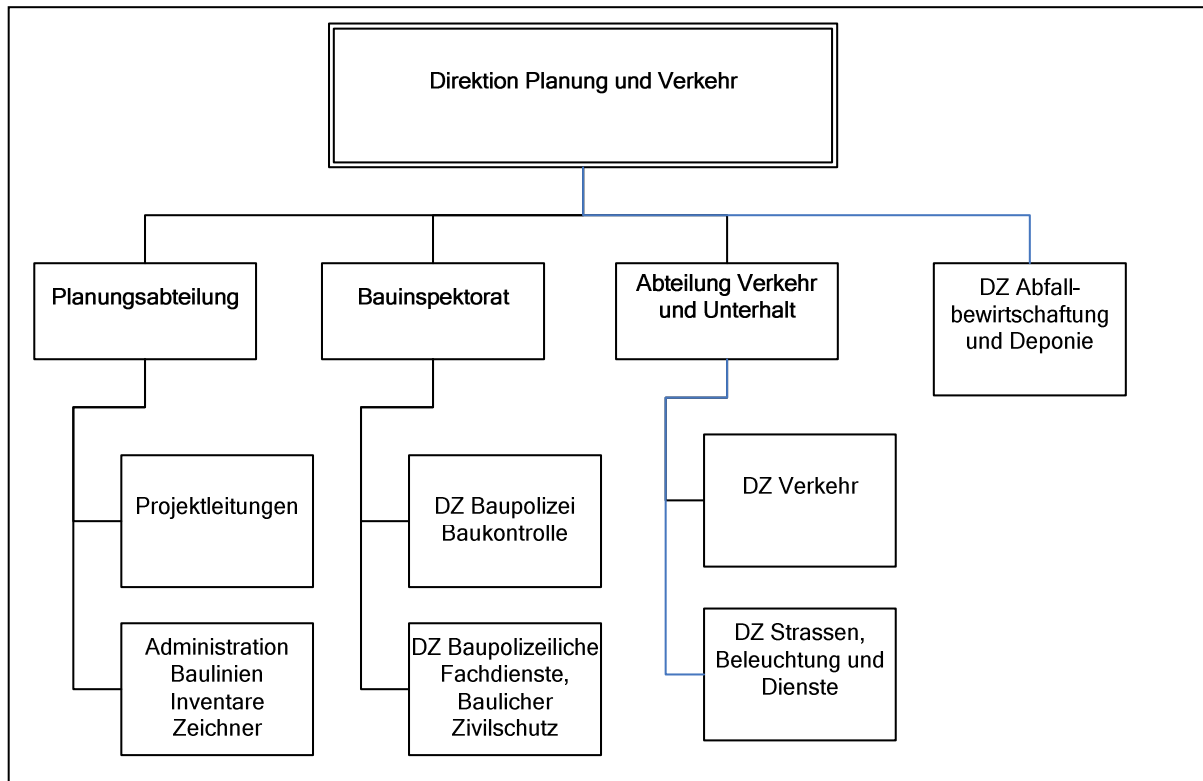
Direktion Planung und Verkehr

Planungsabteilung

Bauinspektorat

Abteilung Verkehr und Unterhalt

DZ Abfallbewirtschaftung und Deponie

Projektleitungen

Administration Baulinien Inventare Zeichner

DZ Baupolizei Baukontrolle

DZ Baupolizeiliche Fachdienste, Baulicher Zivilschutz

DZ Verkehr

DZ Strassen, Beleuchtung und Dienste